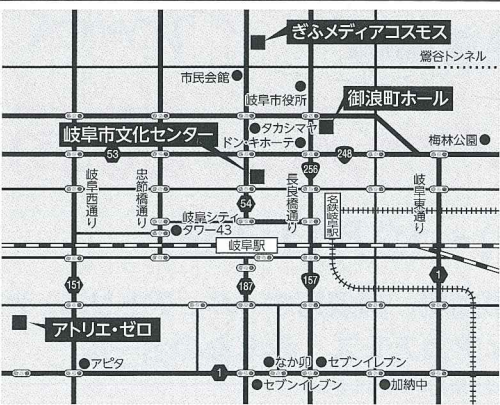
ぎふメディアコスモス
鶯谷トンネル
市民会館
岐阜市役所
御浪町ホール
タカシマヤ
ドン・キホーテ
梅林公園
岐阜市文化センター
53
256
248
岐阜西通り
忠節橋通り
長良橋通り
名鉄岐阜駅
岐阜東通り
54
岐阜シティ・タワー43
岐阜駅
151
187
157
1
アトリエ・ゼロ
アピタ
なか卯
セブンイレブン
1
セブンイレブン
加納中